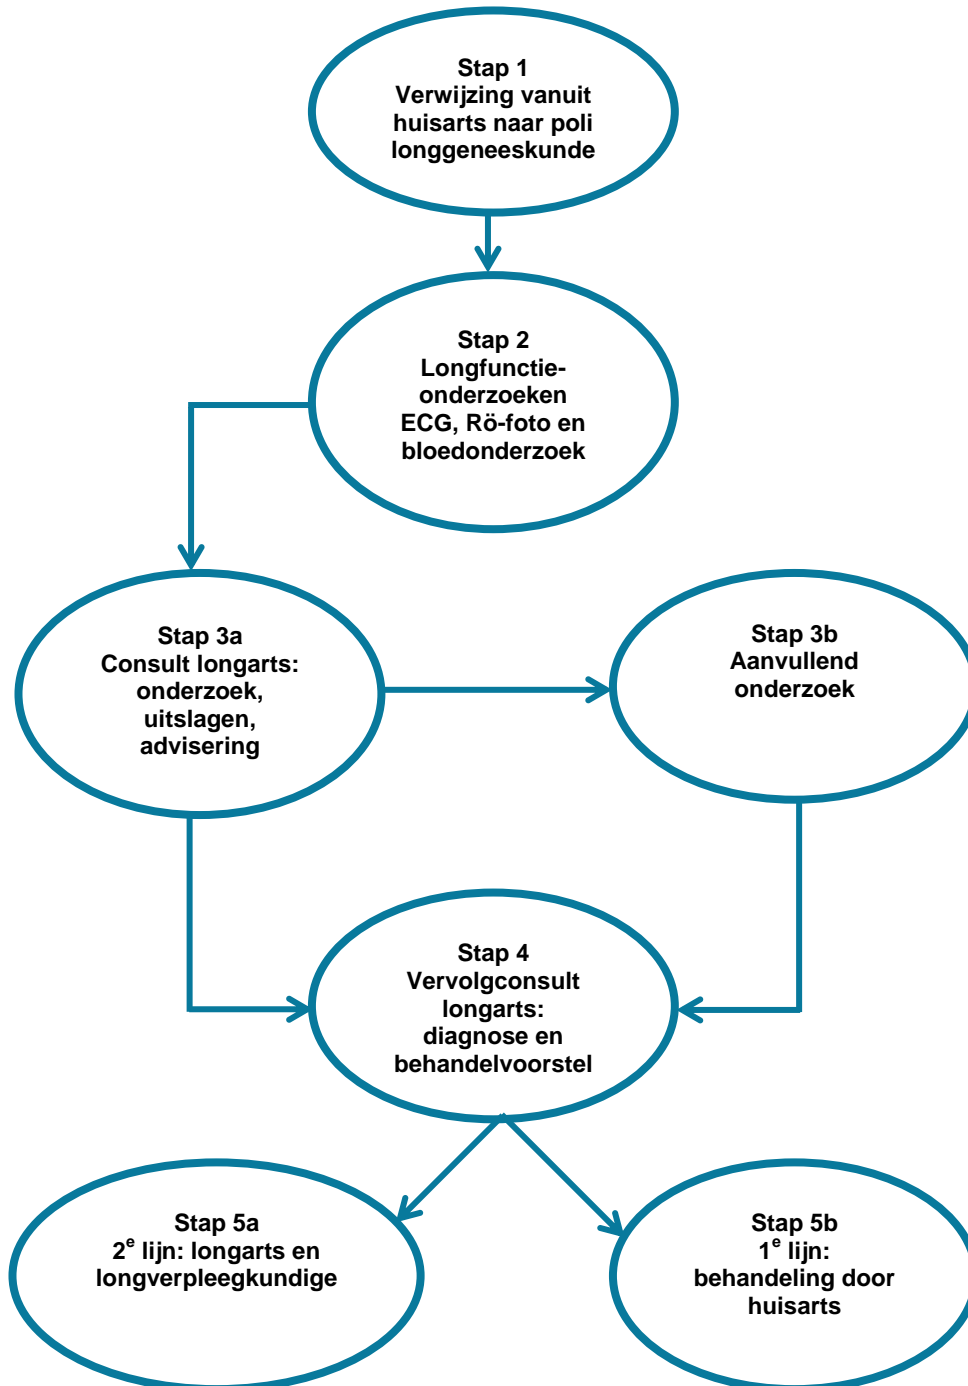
Stap 1
Verwijzing vanuit huisarts naar poli longgeneeskunde

Stap 2
Longfunctie-onderzoeken ECG, Rö-foto en bloedonderzoek

Stap 3a
Consult longarts: onderzoek, uitslagen, advisering

Stap 3b
Aanvullend onderzoek

Stap 4
Vervolgconsult longarts: diagnose en behandelvoorstel

Stap 5a
2$^{e}$ lijn: longarts en longverpleegkundige

Stap 5b
1$^{e}$ lijn: behandeling door huisarts